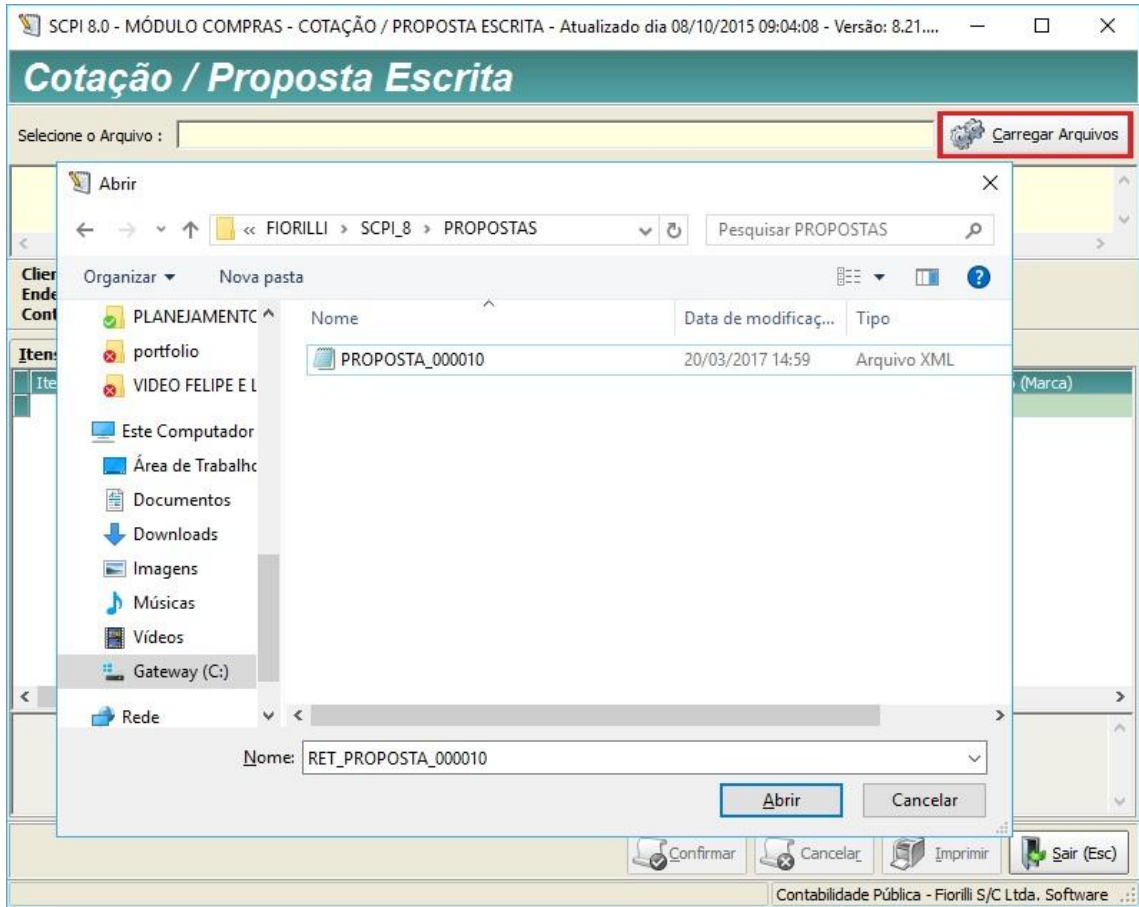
SCPI 8.0 - MÓDULO COMPRAS - COTAÇÃO / PROPOSTA ESCRITA - Atualizado dia 08/10/2015 09:04:08 - Versão: 8.21....

Cotação / Proposta Escrita

Selecione o Arquivo :

Carregar Arquivos

Clier
Ende
Cont

Itens

Ite

(Marca)

Abrir

« FIORILLI › SCPI_8 › PROPOSTAS

Pesquisar PROPOSTAS

Organizar ▾ Nova pasta

PLANEJAMENTC
portfolio
VIDEO FELIPE E L
Este Computador
Área de Trabalho
Documentos
Downloads
Imagens
Músicas
Vídeos
Gateway (C:)
Rede

| Nome | Data de modificaç... | Tipo |
|---|---|---|
| PROPOSTA_000010 | 20/03/2017 14:59 | Arquivo XML |

Nome: RET_PROPOSTA_000010

Abrir Cancelar

Confirmar Cancelar Imprimir Sair (Esc)

Contabilidade Pública - Fiorilli S/C Ltda. Software